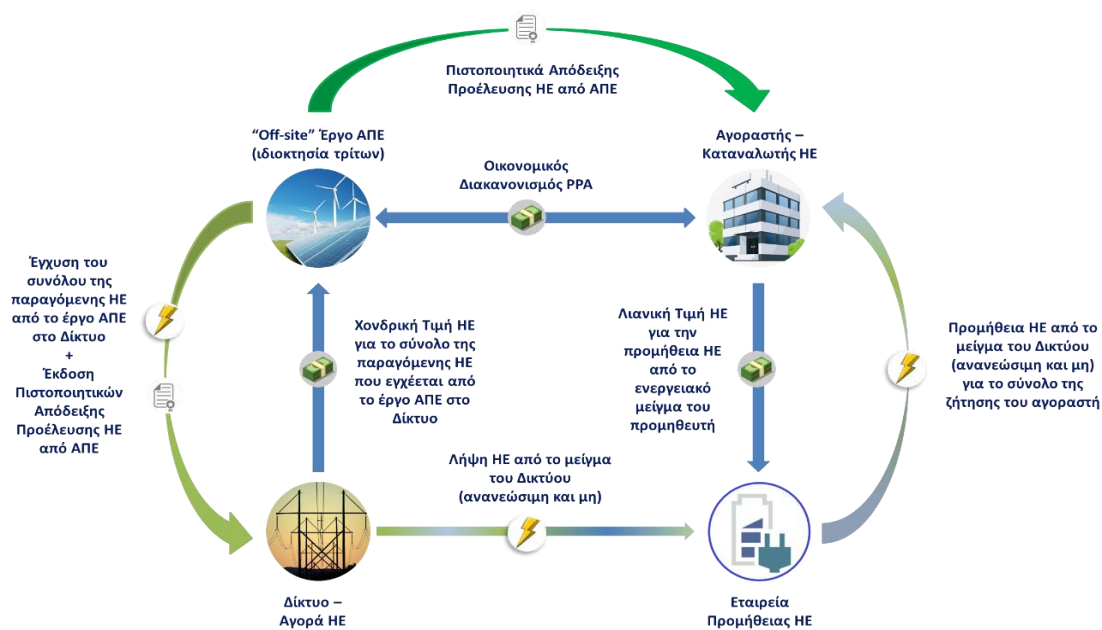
Πιστοποιητικά Απόδειξης Προέλευσης ΗΕ από ΑΠΕ

“Off-site” Έργο ΑΠΕ (ιδιοκτησία τρίτων)

Οικονομικός Διακανονισμός PPA

Αγοραστής – Καταναλωτής ΗΕ

Έγχυση του συνόλου της παραγόμενης ΗΕ από το έργο ΑΠΕ στο Δίκτυο + Έκδοση Πιστοποιητικών Απόδειξης Προέλευσης ΗΕ από ΑΠΕ

Χονδρική Τιμή ΗΕ για το σύνολο της παραγόμενης ΗΕ που εγχέεται από το έργο ΑΠΕ στο Δίκτυο

Λιανική Τιμή ΗΕ για την προμήθεια ΗΕ από το ενεργειακό μείγμα του προμηθευτή

Προμήθεια ΗΕ από το μείγμα του Δικτύου (ανανεώσιμη και μη) για το σύνολο της ζήτησης του αγοραστή

Λήψη ΗΕ από το μείγμα του Δικτύου (ανανεώσιμη και μη)

Δίκτυο – Αγορά ΗΕ

Εταιρεία Προμήθειας ΗΕ